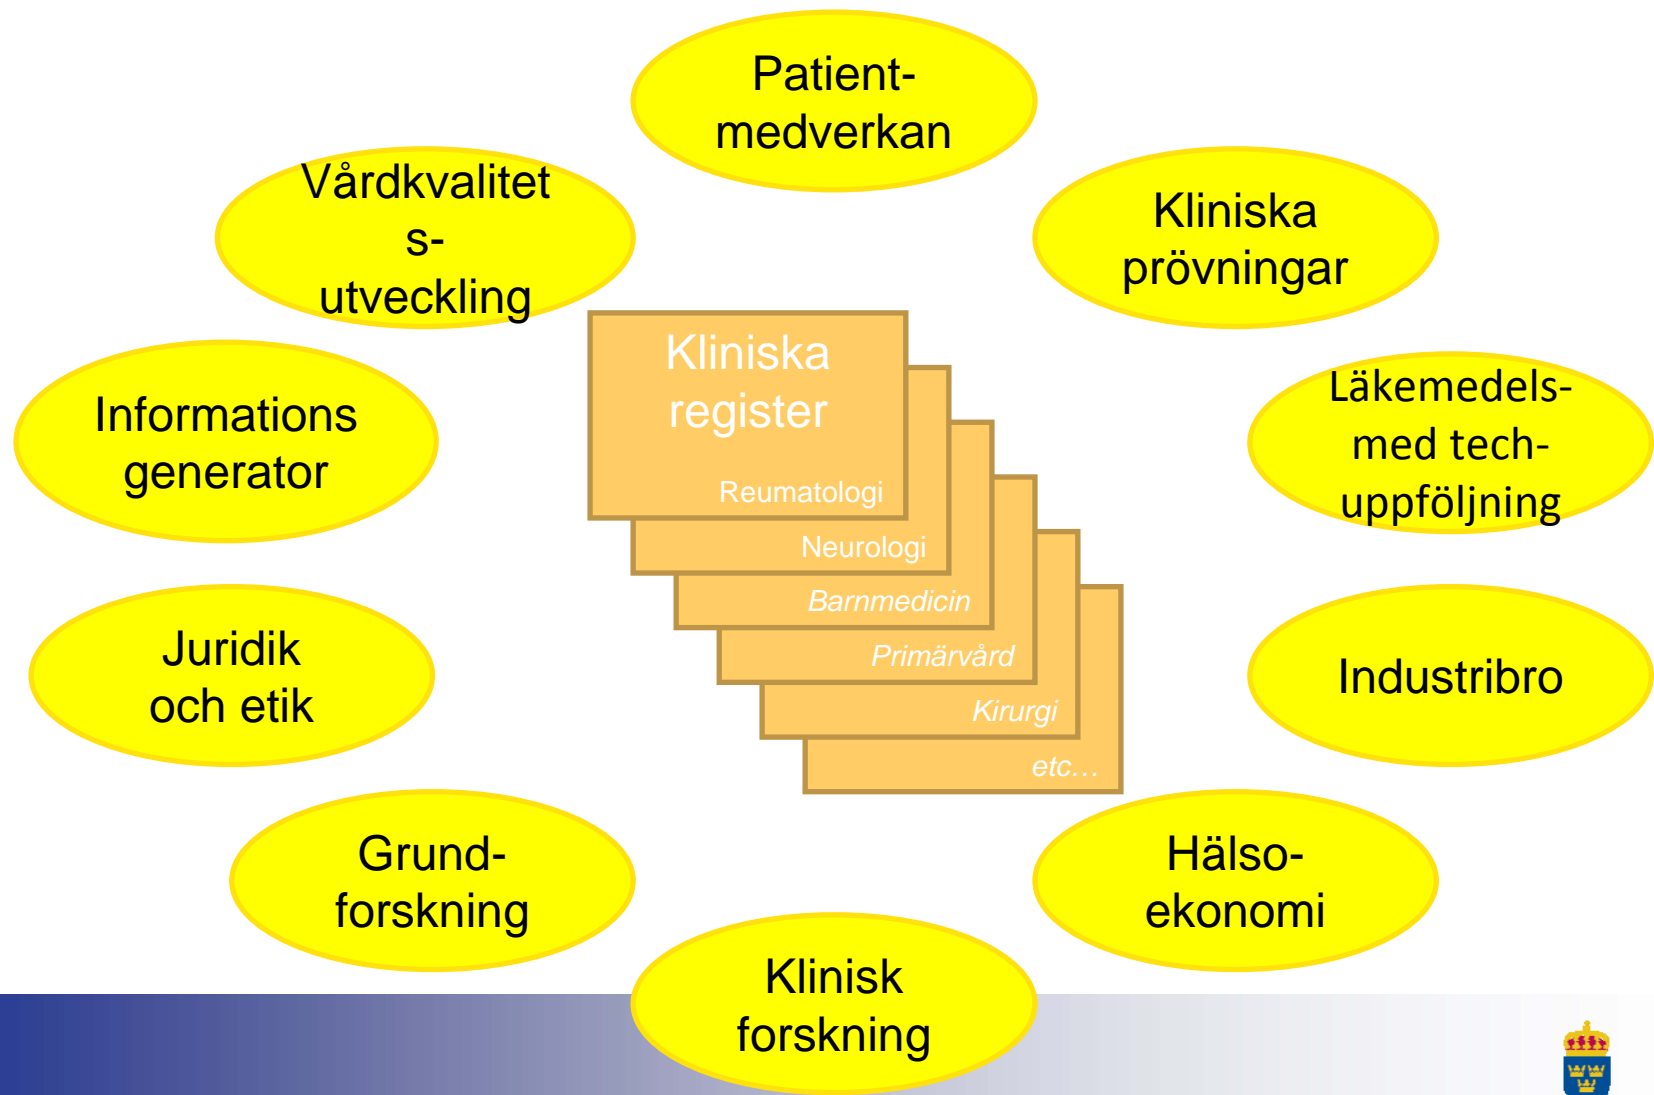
Patient-medverkan

Vårdkvalitets-utveckling

Kliniska prövningar

Kliniska register

Reumatologi

Neurologi

Barnmedicin

Primärvård

Kirurgi

etc…

Informations generator

Läkemedels-med tech-uppföljning

Juridik och etik

Industribro

Grund-forskning

Hälso-ekonomi

Klinisk forskning